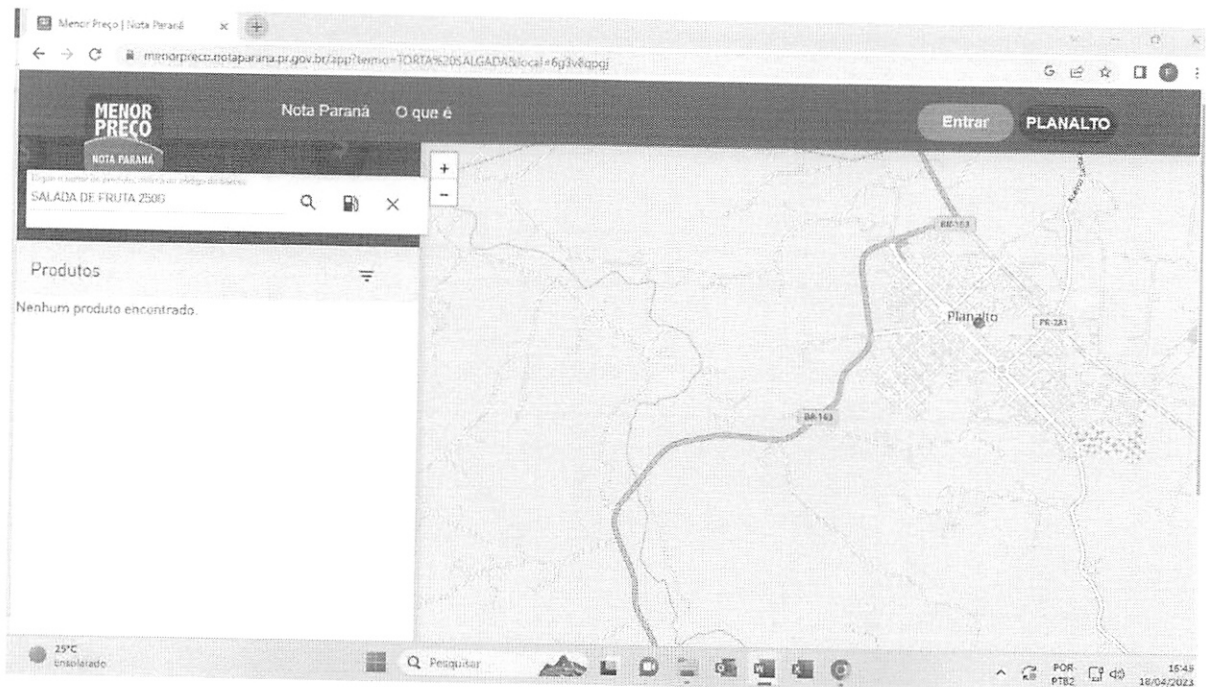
Menor Preço | Nota Paraná

menorpreco.notaparana.pr.gov.br/app?termo=TORTA%20SALGADA&local=6g3v8qpgj

MENOR PREÇO
NOTA PARANÁ

Nota Paraná O que é

Entrar PLANALTO

Digite o nome do produto, marca ou código de barras
SALADA DE FRUTA 250G

+
-

Produtos

Nenhum produto encontrado.

BR-163
Planalto
PR-281
BR-163

25°C
Ensolarado

Pesquisar

POR
PTB2

15:49
18/04/2023